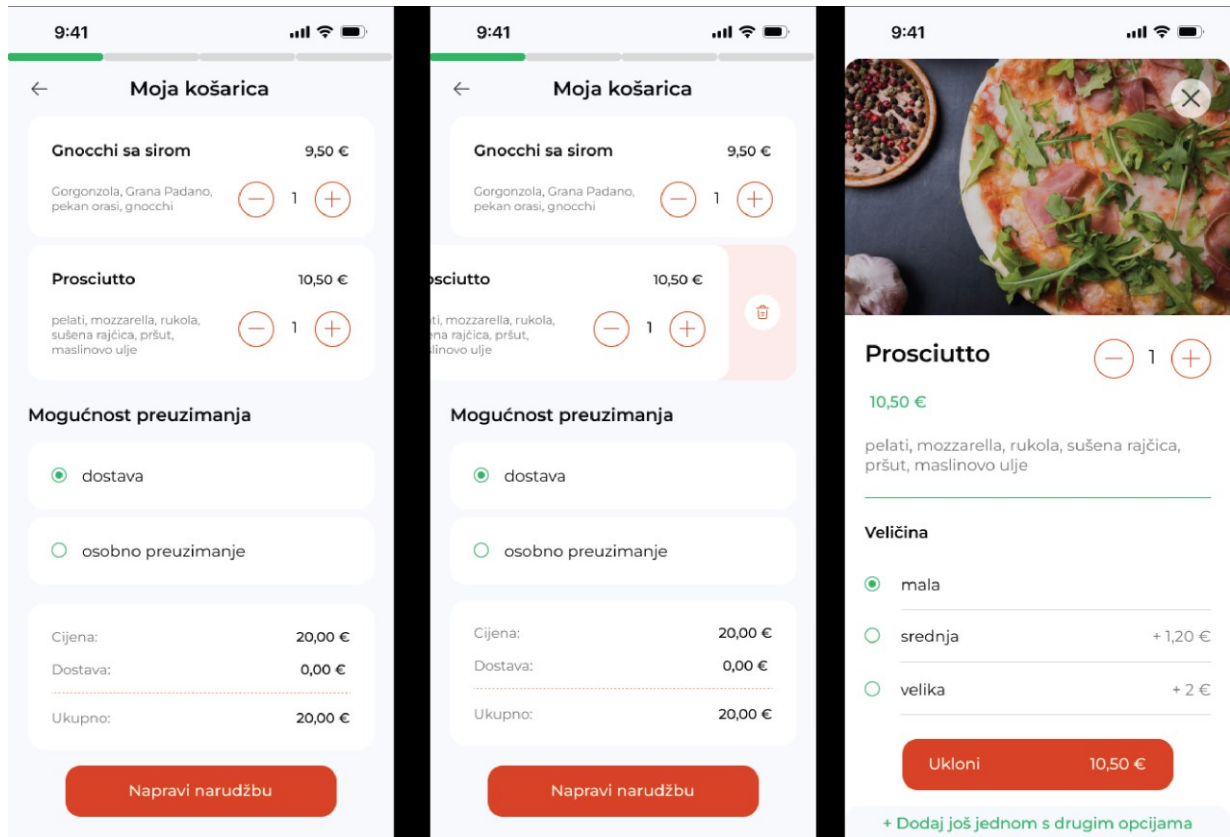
9:41

←

Moja košarica

Gnocchi sa sirom 9,50 €

Gorgonzola, Grana Padano, pekan orasi, gnocchi

1

Prosciutto 10,50 €

pelati, mozzarella, rukola, sušena rajčica, pršut, maslinovo ulje

1

Mogućnost preuzimanja

dostava

osobno preuzimanje

Cijena: 20,00 €

Dostava: 0,00 €

Ukupno: 20,00 €

Napravi narudžbu

9:41

←

Moja košarica

Gnocchi sa sirom 9,50 €

Gorgonzola, Grana Padano, pekan orasi, gnocchi

1

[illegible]sciutto 10,50 €

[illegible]ti, mozzarella, rukola, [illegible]na rajčica, pršut, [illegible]linovo ulje

1

Mogućnost preuzimanja

dostava

osobno preuzimanje

Cijena: 20,00 €

Dostava: 0,00 €

Ukupno: 20,00 €

Napravi narudžbu

9:41

Prosciutto

1

10,50 €

pelati, mozzarella, rukola, sušena rajčica, pršut, maslinovo ulje

Veličina

mala

srednja + 1,20 €

velika + 2 €

Ukloni 10,50 €

+ Dodaj još jednom s drugim opcijama